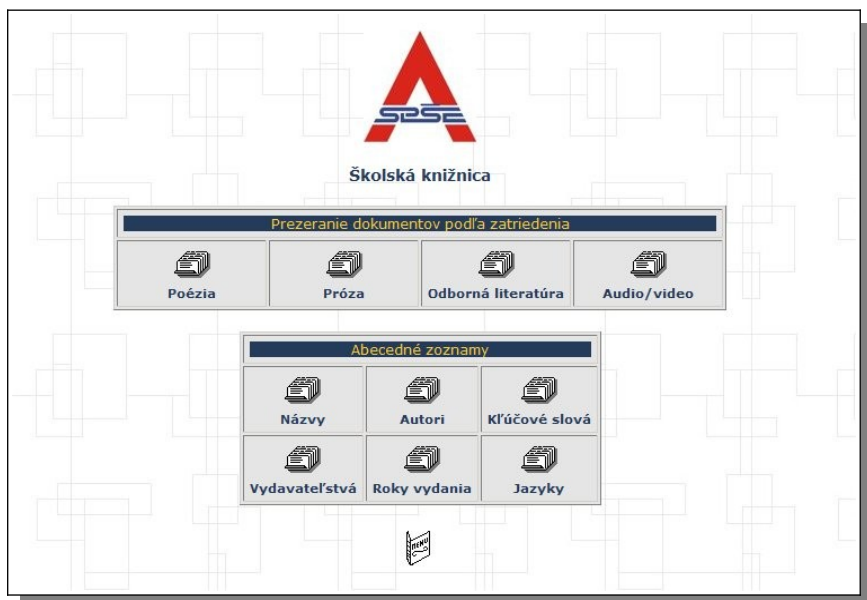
SPŠE

Školská knižnica

Prezeranie dokumentov podľa zatriedenia

| Poézia | Próza | Odborná literatúra | Audio/video |
|---|---|---|---|

Abecedné zoznamy

| Názvy | Autori | Kľúčové slová |
|---|---|---|
| Vydavateľstvá | Roky vydania | Jazyky |

MENU